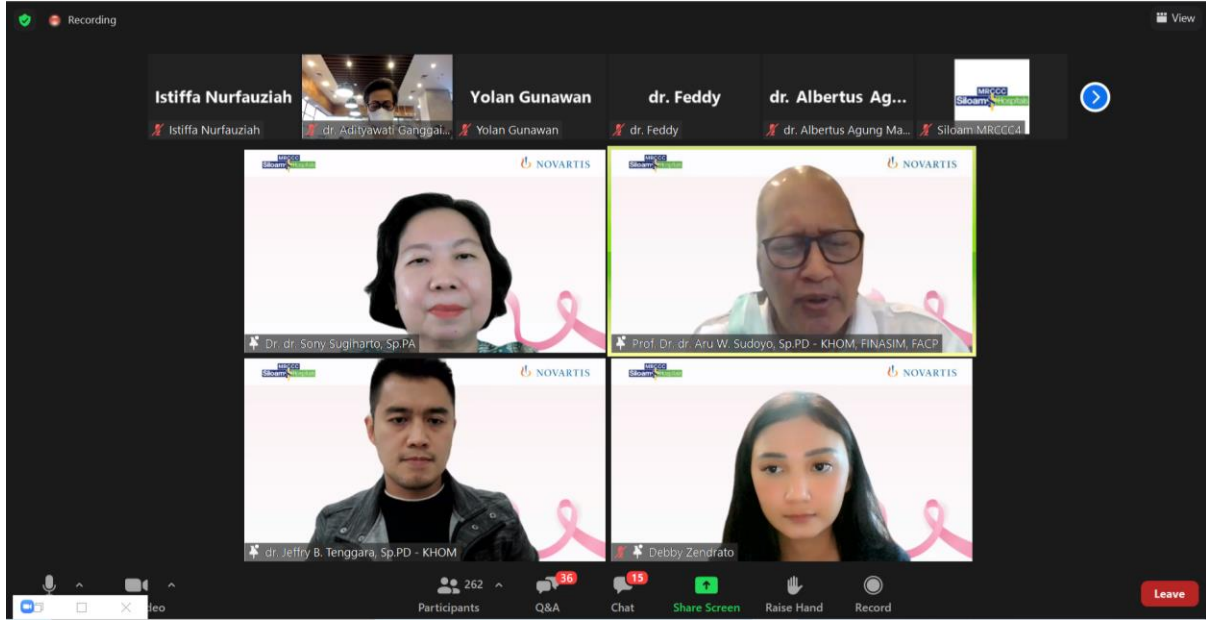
Recording

View

Istiffa Nurfauziah

Istiffa Nurfauziah

dr. Adityawati Ganggai...

Yolan Gunawan

Yolan Gunawan

dr. Feddy

dr. Feddy

dr. Albertus Ag...

dr. Albertus Agung Ma...

MRCCC Siloam Hospitals

Siloam MRCCC4

MRCCC Siloam Hospitals

NOVARTIS

Dr. dr. Sony Sugiharto, Sp.PA

MRCCC Siloam Hospitals

NOVARTIS

Prof. Dr. dr. Aru W. Sudoyo, Sp.PD - KHOM, FINASIM, FACP

MRCCC Siloam Hospitals

NOVARTIS

dr. Jeffry B. Tenggara, Sp.PD - KHOM

MRCCC Siloam Hospitals

NOVARTIS

Debby Zendrato

ideo

262

Participants

36

Q&A

15

Chat

Share Screen

Raise Hand

Record

Leave